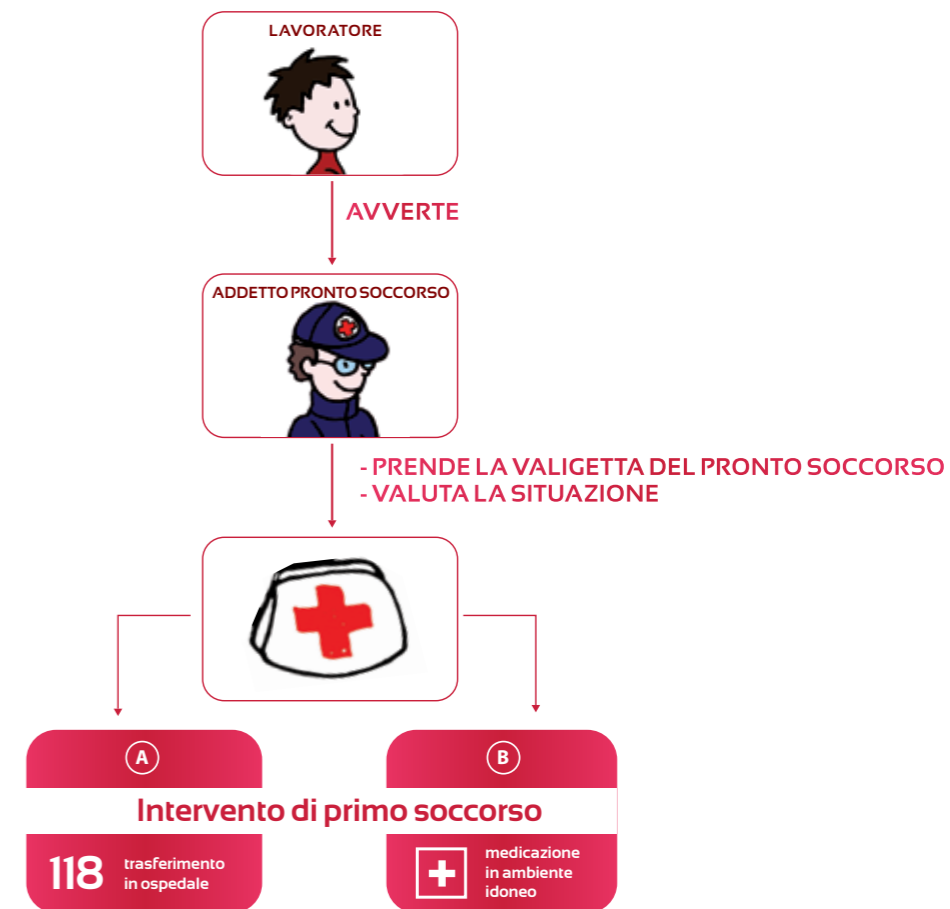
LAVORATORE

AVVERTE

ADDETTO PRONTO SOCCORSO

- PRENDE LA VALIGETTA DEL PRONTO SOCCORSO
- VALUTA LA SITUAZIONE

A

B

Intervento di primo soccorso

118 trasferimento in ospedale

medicazione in ambiente idoneo